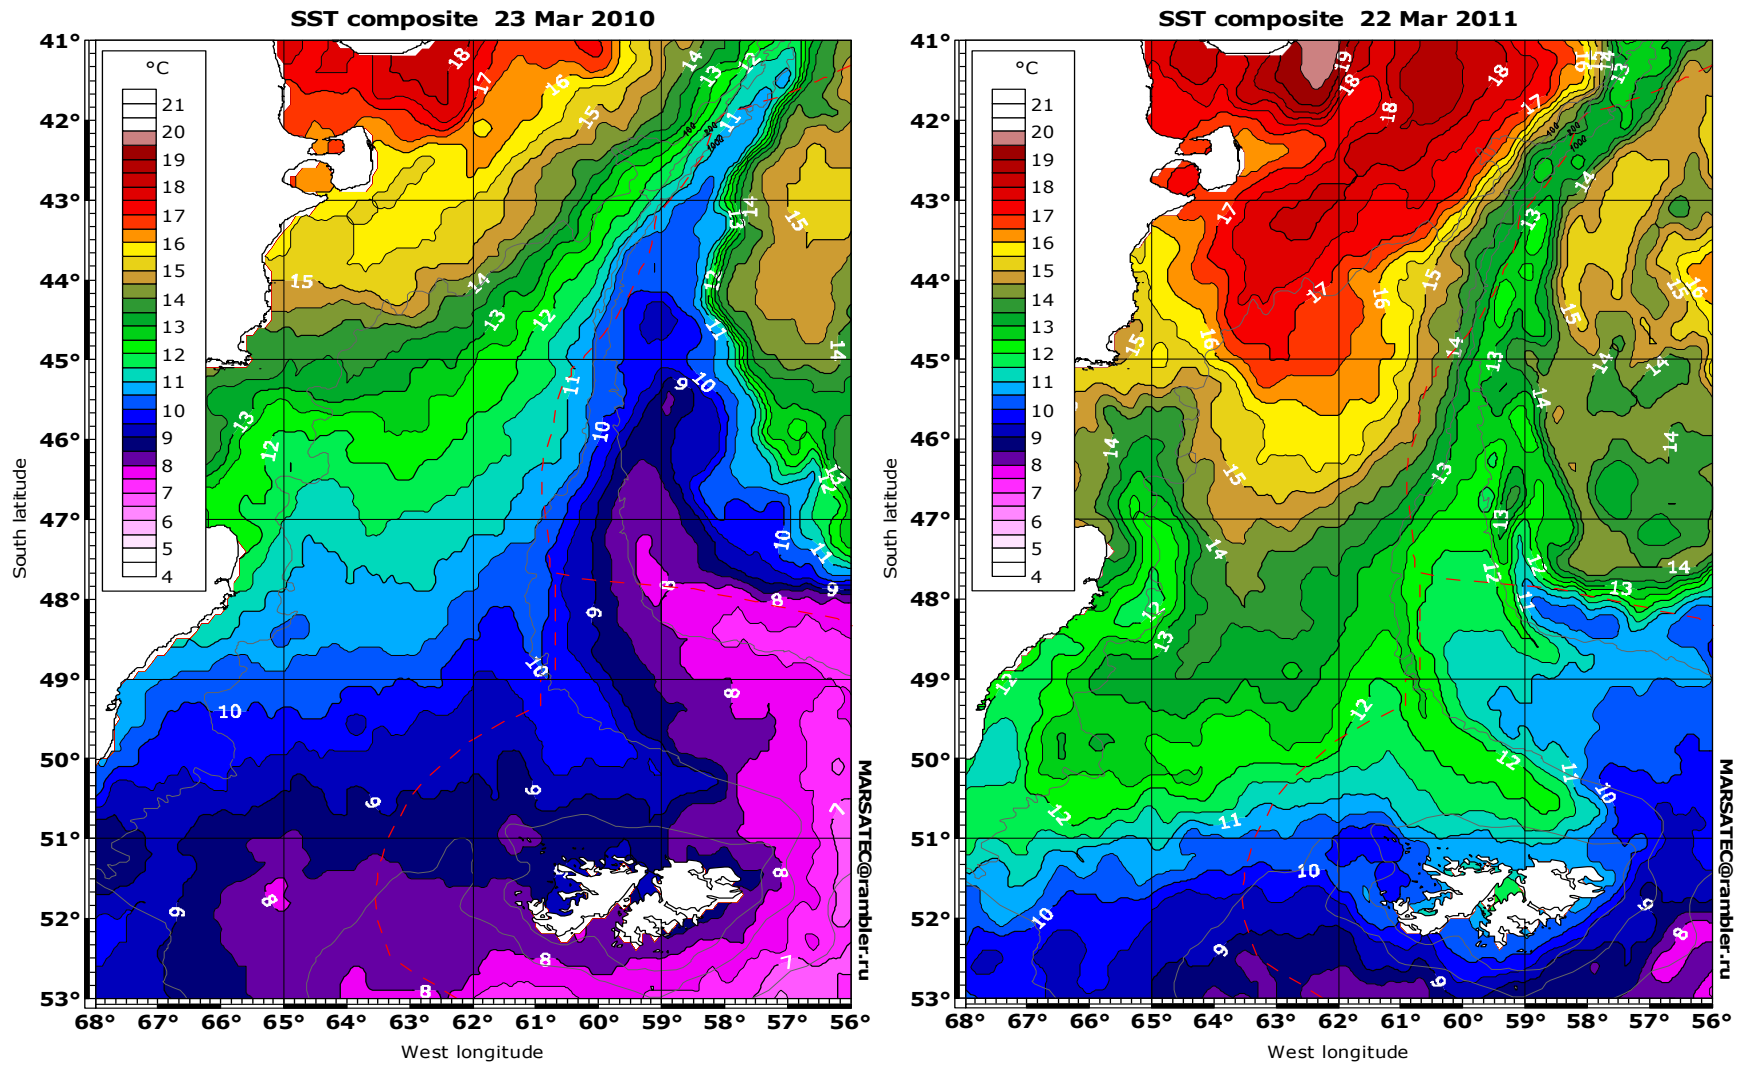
SST composite 23 Mar 2010

°C
21
20
19
18
17
16
15
14
13
12
11
10
9
8
7
6
5
4

41°
42°
43°
44°
45°
46°
47°
48°
49°
50°
51°
52°
53°

South latitude

18 17 16 15 14 13 12 11 15 14 13 15 14 13 12 12 11 11 10 9 10 13 12 10 9 10 11 9 8 8 9 10 8 9 9 7 8 9 8 8 7 8 14 13 11

100 200 1000

MARSATEC@rambler.ru

68° 67° 66° 65° 64° 63° 62° 61° 60° 59° 58° 57° 56°

West longitude

SST composite 22 Mar 2011

°C
21
20
19
18
17
16
15
14
13
12
11
10
9
8
7
6
5
4

41°
42°
43°
44°
45°
46°
47°
48°
49°
50°
51°
52°
53°

South latitude

19 18 18 18 17 17 17 16 15 14 13 13 14 15 15 16 17 14 13 14 15 16 15 15 14 14 14 13 14 13 14 13 12 12 11 13 14 12 13 12 12 12 11 10 12 11 10 10 9 9 9 8

100 200 1000

MARSATEC@rambler.ru

68° 67° 66° 65° 64° 63° 62° 61° 60° 59° 58° 57° 56°

West longitude